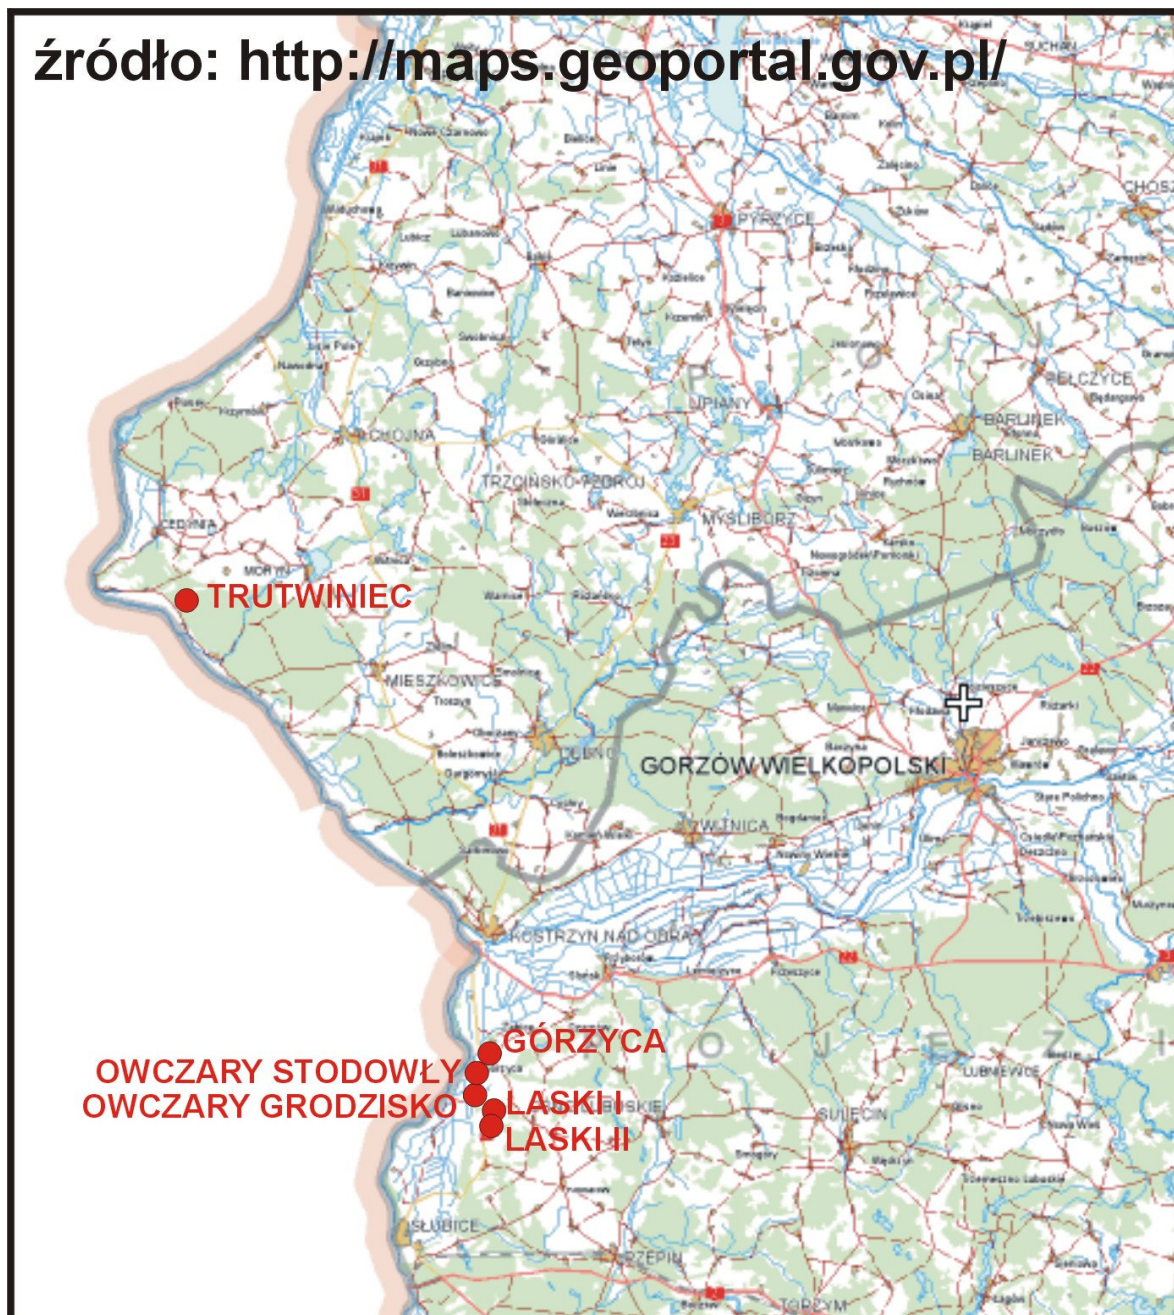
źródło: http://maps.geoportal.gov.pl/

PYRZYCE
CHOSZ
PEŁCZYCE
BARLINEK
BARLINEK
LIPIANY
CHOJNA
TRZCIŃSKO-ZDRÓJ
MYŚLIBÓRZ
CEDYNIA
MORYŃ
TRUTWINIEC
MIESZKOWICE
DĘBNO
GORZÓW WIELKOPOLSKI
WITNICA
KOSTRZYN NAD ODRĄ
GÓRZYCA
OWCZARY STODOWŁY
OWCZARY GRODZISKO
LASKI I
LASKI II
LUBNIEWICE
SULĘCIN
SŁUBICE
RZEPIN
TORZYM
31
3
23
26
22
22
29